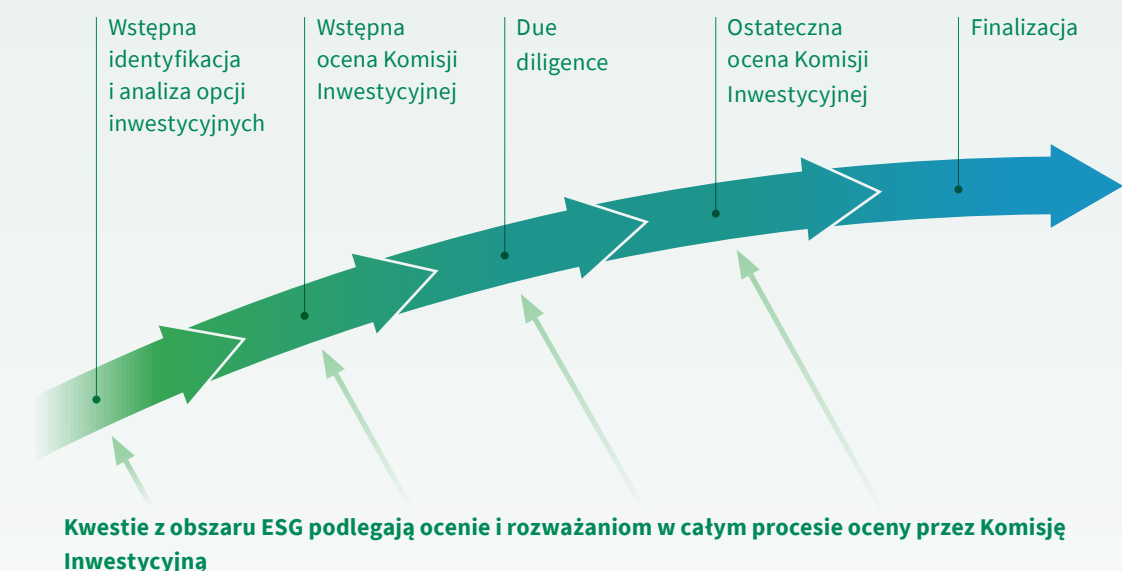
Wstępna identyfikacja i analiza opcji inwestycyjnych

Wstępna ocena Komisji Inwestycyjnej

Due diligence

Ostateczna ocena Komisji Inwestycyjnej

Finalizacja

Kwestie z obszaru ESG podlegają ocenie i rozważaniom w całym procesie oceny przez Komisję Inwestycyjną